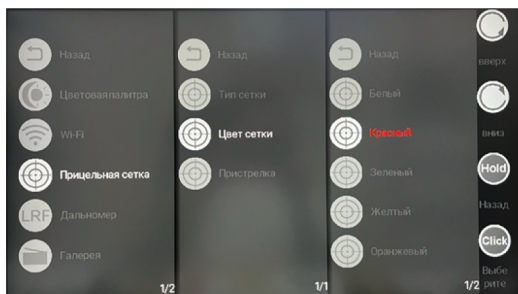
Назад
Цветоваяпалитра
Wi-Fi
Прицельная сетка
LRF Дальномер
Галерея
1/2

Назад
Тип сетки
Цвет сетки
Пристрелка
1/1

Назад
Белый
Красный
Зеленый
Желтый
Оранжевый
1/2

вверх
вниз
Hold
Назад
Click
Выберите